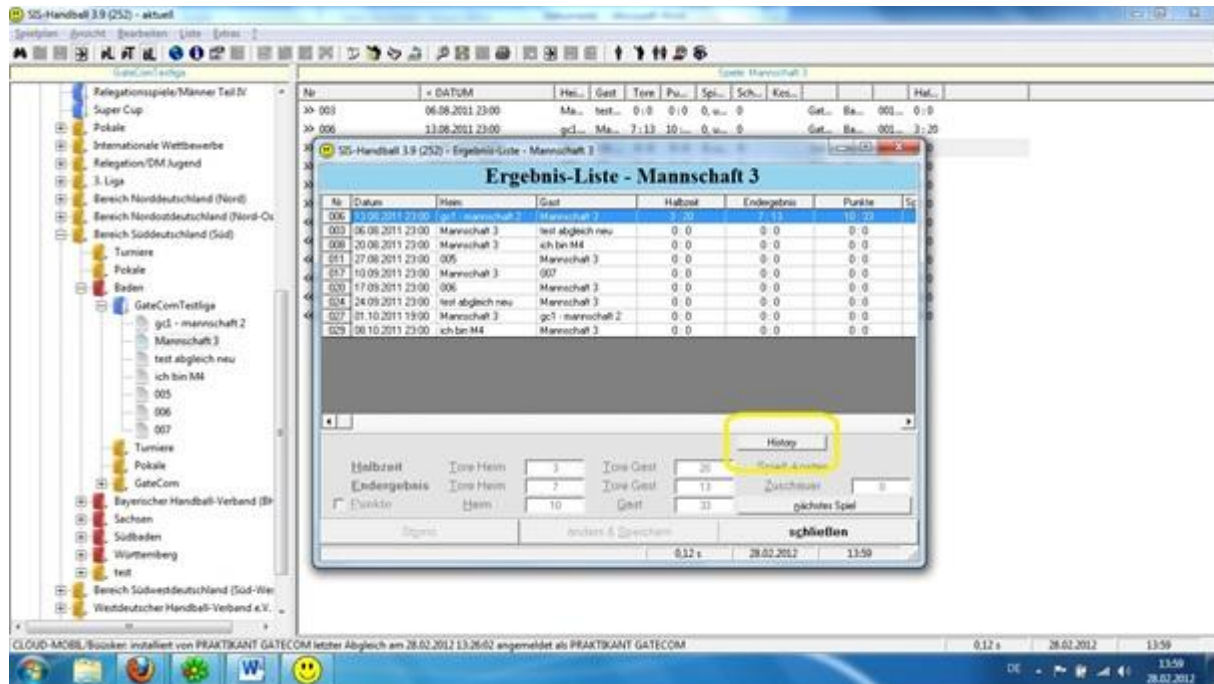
SIS-Handball 3.9 (252) - aktuell

Spielplan Ansicht Bearbeiten Liste Extras ?

GateComTestliga

Relegationsspiele/Männer Teil IV
Super Cup
Pokale
Internationale Wettbewerbe
Relegation/DM Jugend
3. Liga
Bereich Norddeutschland (Nord)
Bereich Nordostdeutschland (Nord-Os
Bereich Süddeutschland (Süd)
Turniere
Pokale
Baden
GateComTestliga
gc1 - mannschaft 2
Mannschaft 3
test abgleich neu
ich bin M4
005
006
007
Turniere
Pokale
GateCom
Bayerischer Handball-Verband (BH
Sachsen
Südbaden
Württemberg
test
Bereich Südwestdeutschland (Süd-We
Westdeutscher Handball-Verband e.V.

Spiele Mannschaft 3

| Nr | < DATUM | Hei... | Gast | Tore | Pu... | Spi... | Sch... | Kei... | | | | Hal... |
|---|---|---|---|---|---|---|---|---|---|---|---|---|
| >> 003 | 06.08.2011 23:00 | Ma... | test... | 0:0 | 0:0 | 0, u... | 0 | | Gat... | Ba... | 001... | 0:0 |
| >> 006 | 13.08.2011 23:00 | gc1... | Ma... | 7:13 | 10:... | 0, u... | 0 | | Gat... | Ba... | 001... | 3:20 |

SIS-Handball 3.9 (252) - Ergebnis-Liste - Mannschaft 3

Ergebnis-Liste - Mannschaft 3

| Nr | Datum | Heim | Gast | Halbzeit | Endergebnis | Punkte | Sp |
|---|---|---|---|---|---|---|---|
| 006 | 13.08.2011 23:00 | gc1 - mannschaft 2 | Mannschaft 3 | 3 : 20 | 7 : 13 | 10 : 33 | |
| 003 | 06.08.2011 23:00 | Mannschaft 3 | test abgleich neu | 0 : 0 | 0 : 0 | 0 : 0 | |
| 008 | 20.08.2011 23:00 | Mannschaft 3 | ich bin M4 | 0 : 0 | 0 : 0 | 0 : 0 | |
| 011 | 27.08.2011 23:00 | 005 | Mannschaft 3 | 0 : 0 | 0 : 0 | 0 : 0 | |
| 017 | 10.09.2011 23:00 | Mannschaft 3 | 007 | 0 : 0 | 0 : 0 | 0 : 0 | |
| 020 | 17.09.2011 23:00 | 006 | Mannschaft 3 | 0 : 0 | 0 : 0 | 0 : 0 | |
| 024 | 24.09.2011 23:00 | test abgleich neu | Mannschaft 3 | 0 : 0 | 0 : 0 | 0 : 0 | |
| 027 | 01.10.2011 19:00 | Mannschaft 3 | gc1 - mannschaft 2 | 0 : 0 | 0 : 0 | 0 : 0 | |
| 029 | 08.10.2011 23:00 | ich bin M4 | Mannschaft 3 | 0 : 0 | 0 : 0 | 0 : 0 | |

History

Halbzeit Tore Heim 3 Tore Gast 20 Spiel-Ansetzen
Endergebnis Tore Heim 7 Tore Gast 13 Zuschauer 0
Punkte Heim 10 Gast 33 nächstes Spiel

Storno Ändern & Speichern schließen

0,12 s 28.02.2012 13:59

CLOUD-MOBIL/Büsker: installiert von PRAKTIKANT GATECOM letzter Abgleich am 28.02.2012 13:26:02 angemeldet als PRAKTIKANT GATECOM

0,12 s 28.02.2012 13:59

DE 13:59 28.02.2012